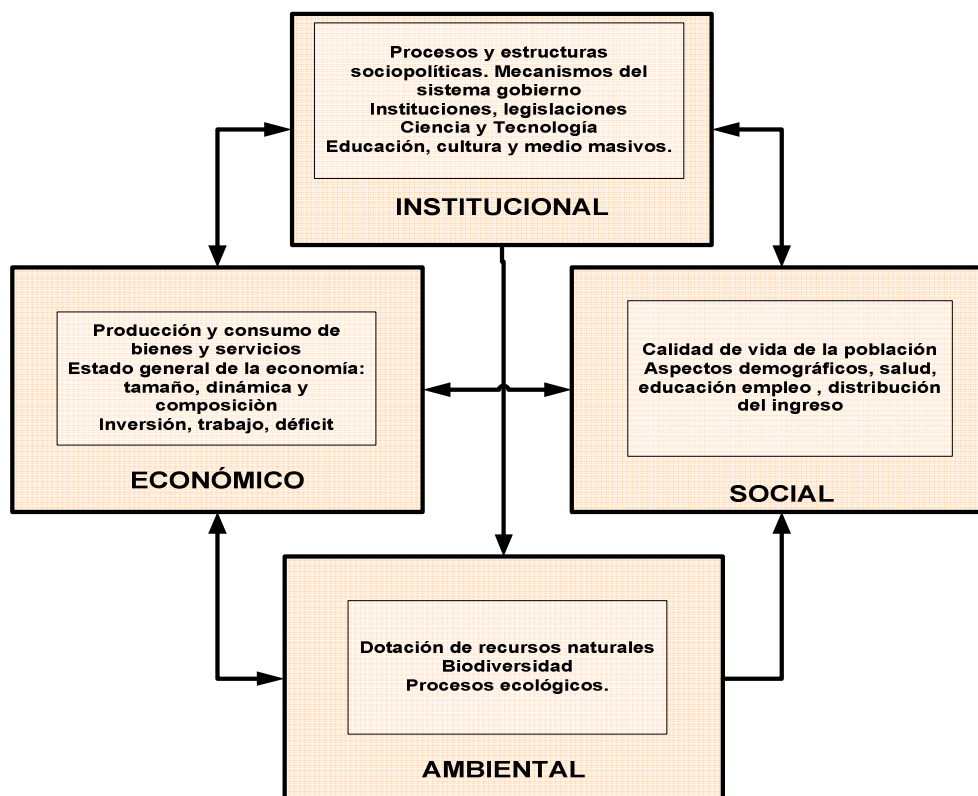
Procesos y estructuras sociopolíticas. Mecanismos del sistema gobierno
Instituciones, legislaciones
Ciencia y Tecnología
Educación, cultura y medio masivos.

INSTITUCIONAL

Producción y consumo de bienes y servicios
Estado general de la economía: tamaño, dinámica y composiciòn
Inversión, trabajo, déficit

ECONÓMICO

Calidad de vida de la población
Aspectos demográficos, salud, educación empleo , distribución del ingreso

SOCIAL

Dotación de recursos naturales
Biodiversidad
Procesos ecológicos.

AMBIENTAL